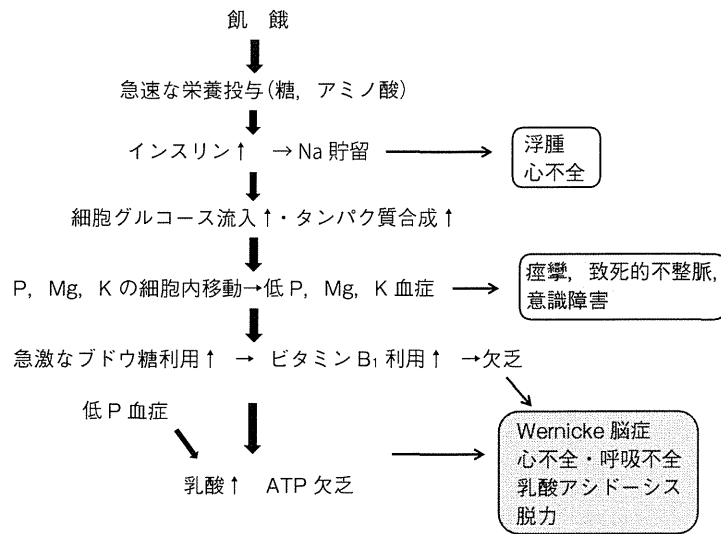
飢 餓

急速な栄養投与(糖, アミノ酸)

インスリン↑ →Na 貯留

浮腫
心不全

細胞グルコース流入↑・タンパク質合成↑

P, Mg, K の細胞内移動→低 P, Mg, K 血症

痙攣, 致死的不整脈, 意識障害

急激なブドウ糖利用↑ → ビタミン $B_1$ 利用↑ →欠乏

低 P 血症

乳酸↑ ATP 欠乏

Wernicke 脳症
心不全・呼吸不全
乳酸アシドーシス
脱力